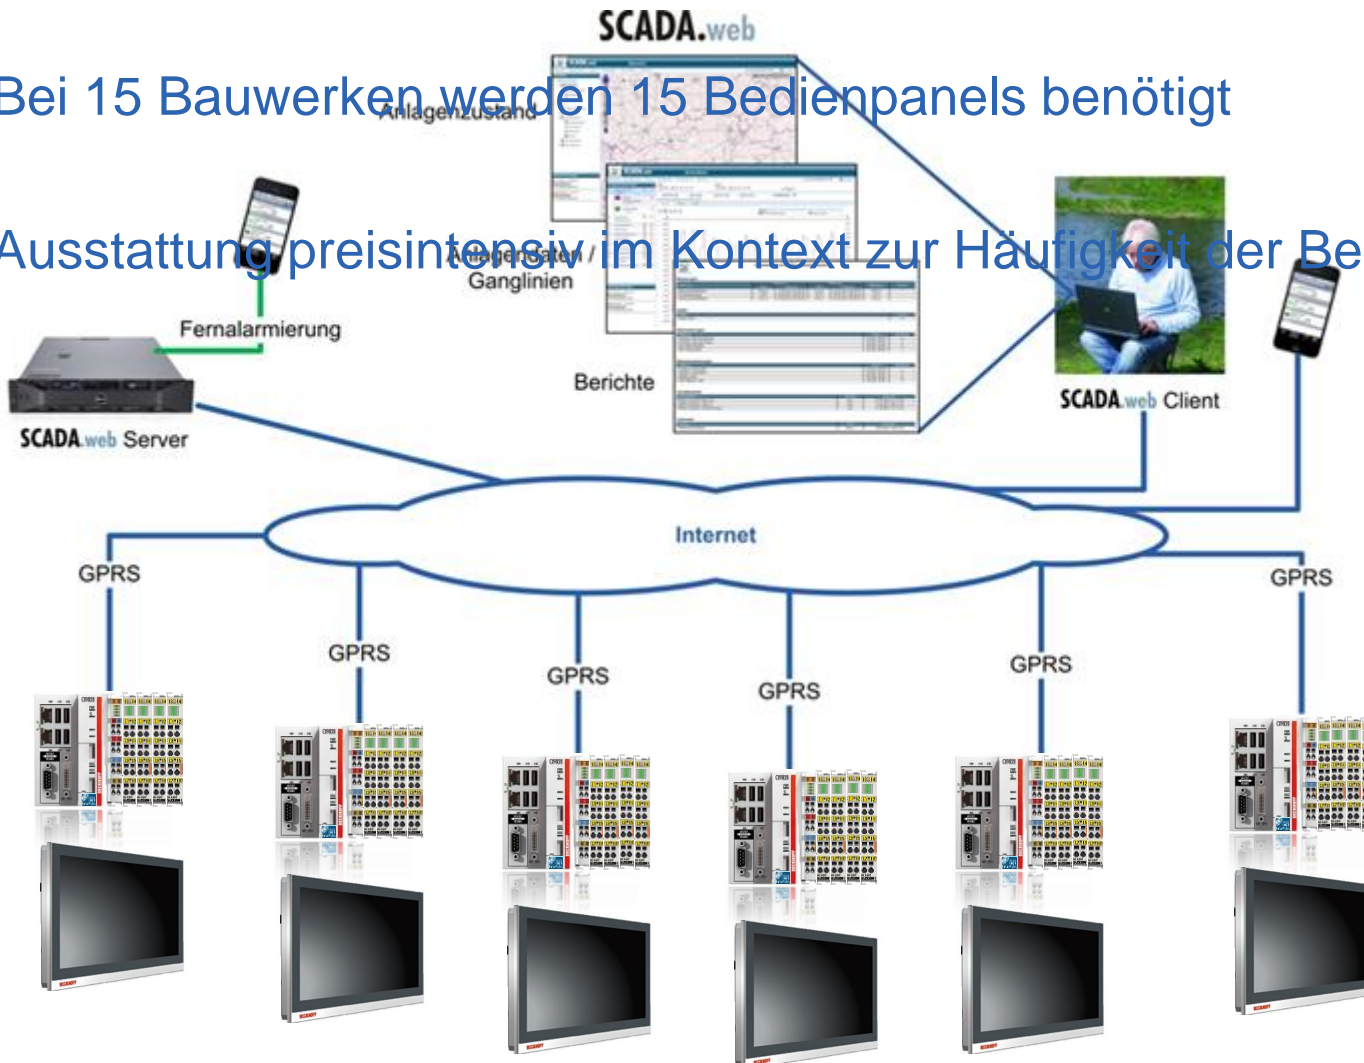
SCADA.web

Bei 15 Bauwerken werden 15 Bedienpanels benötigt

Anlagenzustand

Ausstattung preisintensiv im Kontext zur Häufigkeit der Be

Anlagendaten / Ganglinien

Fernalarmierung

Berichte

SCADA.web Server

SCADA.web Client

Internet

GPRS

GPRS

GPRS

GPRS

GPRS

GPRS